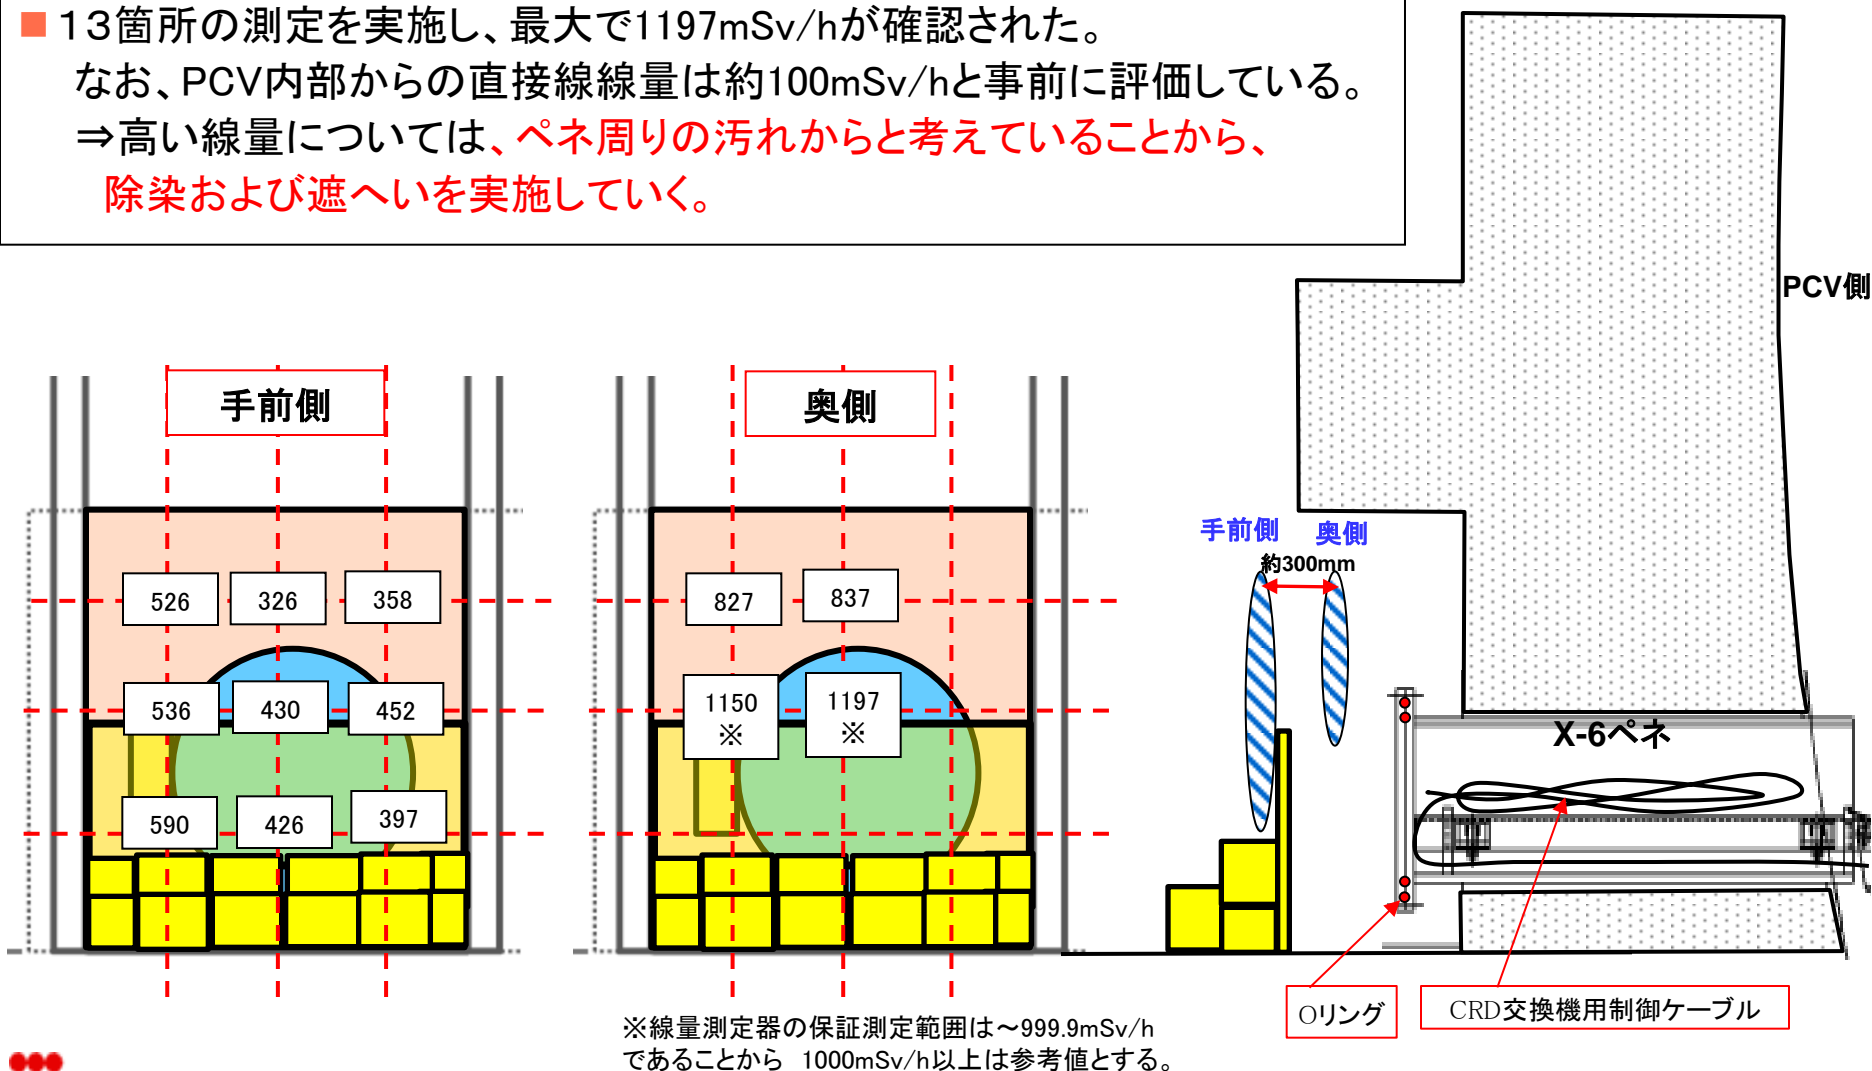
■13箇所の測定を実施し、最大で1197mSv/hが確認された。
なお、PCV内部からの直接線線量は約100mSv/hと事前に評価している。
⇒高い線量については、ペネ周りの汚れからと考えていることから、除染および遮へいを実施していく。

PCV側

手前側

526
326
358
536
430
452
590
426
397

奥側

827
837
1150 ※
1197 ※

手前側 奥側
約300mm

X-6ペネ

Oリング
CRD交換機用制御ケーブル

※線量測定器の保証測定範囲は～999.9mSv/hであることから 1000mSv/h以上は参考値とする。